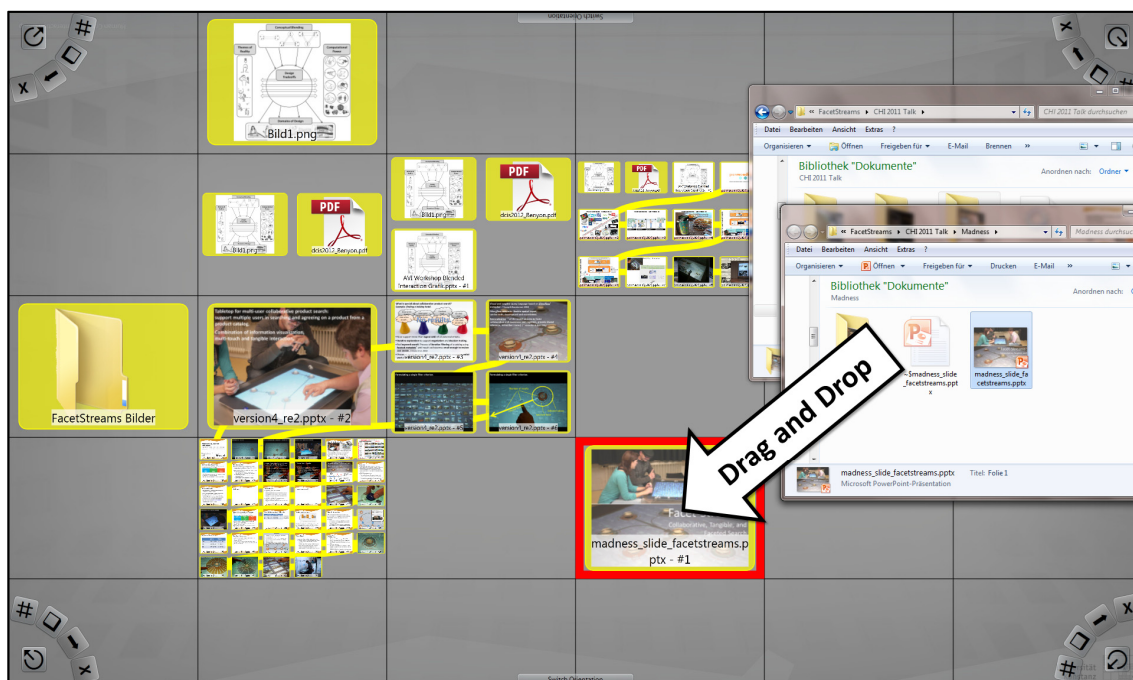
Switch Orientation

Bild1.png

Bild1.png

dcis2012_Benyon.pdf

Bild1.png

dcis2012_Benyon.pdf

AVI Workshop Blended Interaction Grafik.pptx - #1

FacetStreams Bilder

Tabletop for multi-user collaborative product search: support multiple users in searching and agreeing on a product from a product catalog.

version4_re2.pptx - #2

madness_slide_facetstreams.pptx - #1

Drag and Drop

« FacetStreams ▸ CHI 2011 Talk ▸

CHI 2011 Talk durchsuchen

Datei Bearbeiten Ansicht Extras ?

Organisieren ▾ Öffnen Freigeben für ▾ E-Mail Brennen »

Bibliothek "Dokumente"

CHI 2011 Talk

Anordnen nach: Ordner ▾

« FacetStreams ▸ CHI 2011 Talk ▸ Madness ▸

Madness durchsuchen

Datei Bearbeiten Ansicht Extras ?

Organisieren ▾ Öffnen ▾ Freigeben für ▾ Drucken E-Mail »

Bibliothek "Dokumente"

Madness

Anordnen nach:

~$madness_slide_facetstreams.pptx

madness_slide_facetstreams.pptx

madness_slide_facetstreams.pptx Titel: Folie 1

Microsoft PowerPoint-Präsentation

Switch Orientation